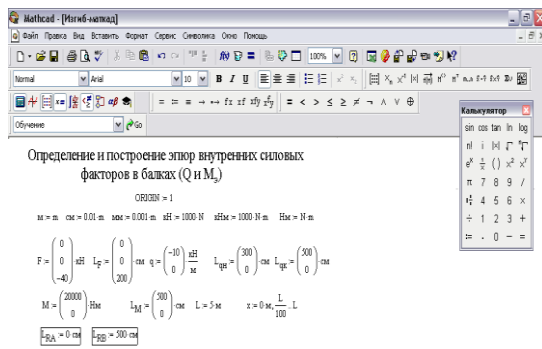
Mathcad - [Изгиб-маткад]

Файл Правка Вид Вставить Формат Сервис Символика Окно Помощь

Normal
Arial
10
B I U
100%

Обучение
Go

Калькулятор
sin cos tan ln log
n! i |x| Γ ⁿΓ
$e^x$ $\frac{1}{x}$ () $x^2$ $x^y$
π 7 8 9 /
$\frac{1}{2}$ 4 5 6 ×
÷ 1 2 3 +
:= . 0 − =

Определение и построение эпюр внутренних силовых факторов в балках (Q и $M_з$)

ORIGIN := 1

м := m   см := 0.01·m   мм := 0.001·m   кН := 1000·N   кНм := 1000·N·m   Нм := N·m

$F := \begin{pmatrix} 0 \\ 0 \\ -40 \end{pmatrix}$ кН   $L_F := \begin{pmatrix} 0 \\ 0 \\ 200 \end{pmatrix}$·см   $q := \begin{pmatrix} -10 \\ 0 \end{pmatrix}$ $\frac{кН}{м}$   $L_{qн} := \begin{pmatrix} 300 \\ 0 \end{pmatrix}$·см   $L_{qк} := \begin{pmatrix} 500 \\ 0 \end{pmatrix}$·см

$M := \begin{pmatrix} 20000 \\ 0 \end{pmatrix}$ Нм   $L_M := \begin{pmatrix} 500 \\ 0 \end{pmatrix}$·см   L := 5·м   $x := 0\,м, \frac{L}{100} .. L$

$L_{RA} := 0$·см   $L_{RB} := 500$·см